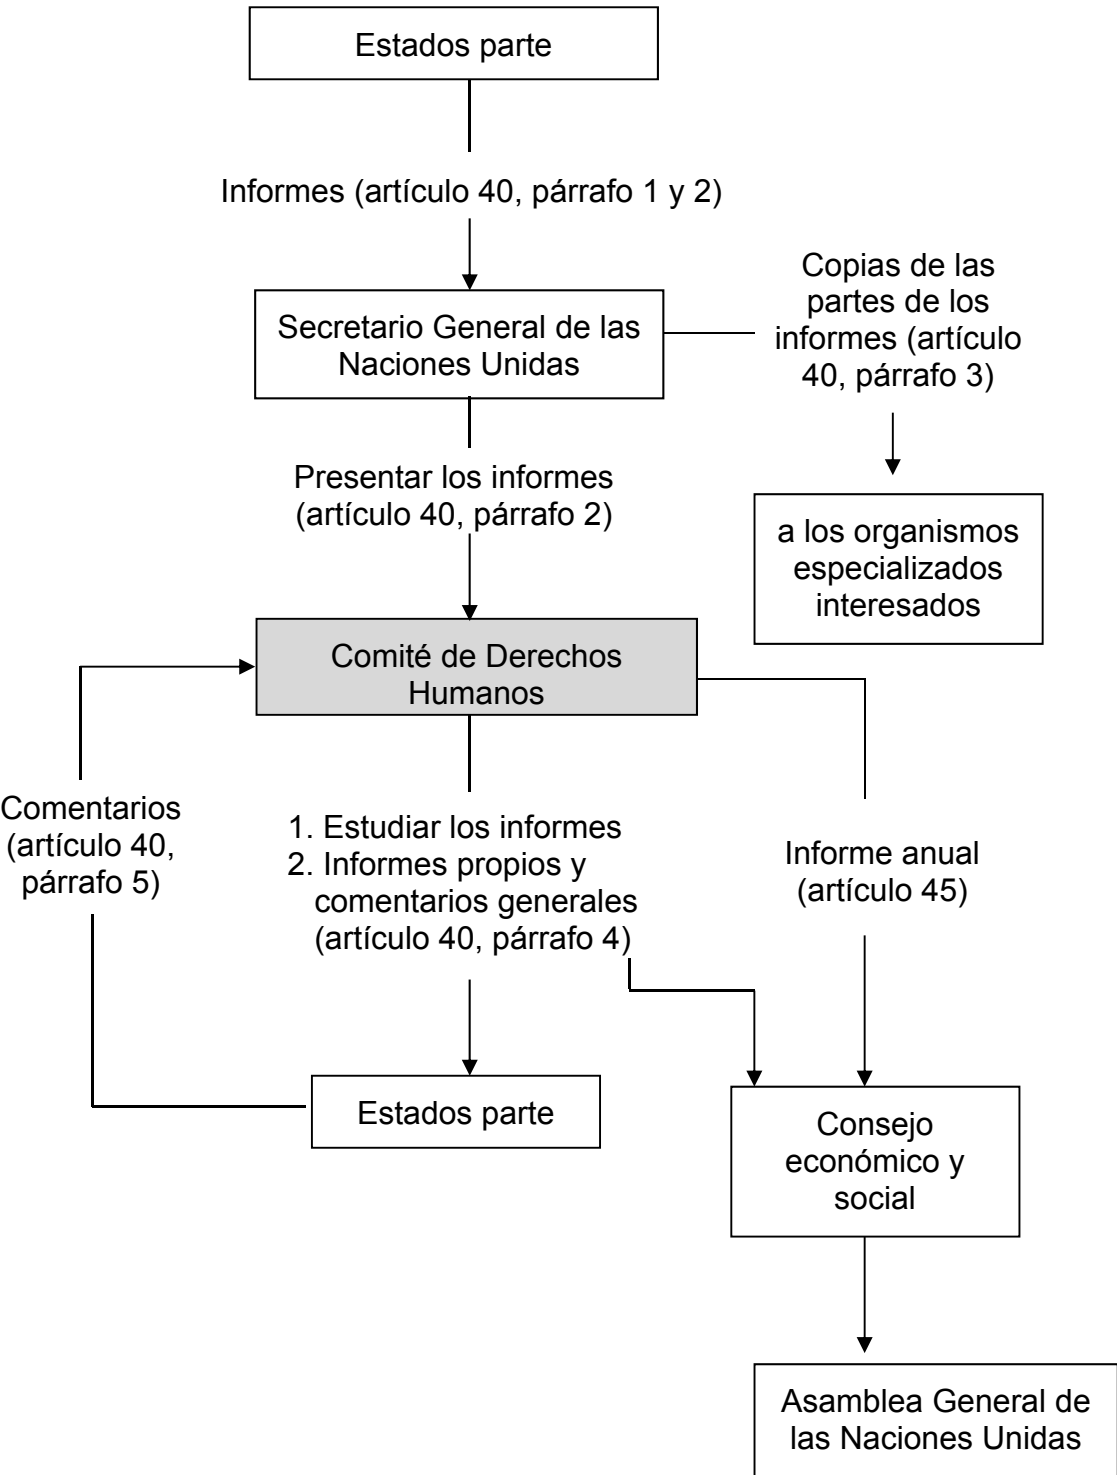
Estados parte

Informes (artículo 40, párrafo 1 y 2)

Secretario General de las Naciones Unidas

Copias de las partes de los informes (artículo 40, párrafo 3)

a los organismos especializados interesados

Presentar los informes (artículo 40, párrafo 2)

Comité de Derechos Humanos

Comentarios (artículo 40, párrafo 5)

1. Estudiar los informes
2. Informes propios y comentarios generales (artículo 40, párrafo 4)

Informe anual (artículo 45)

Estados parte

Consejo económico y social

Asamblea General de las Naciones Unidas